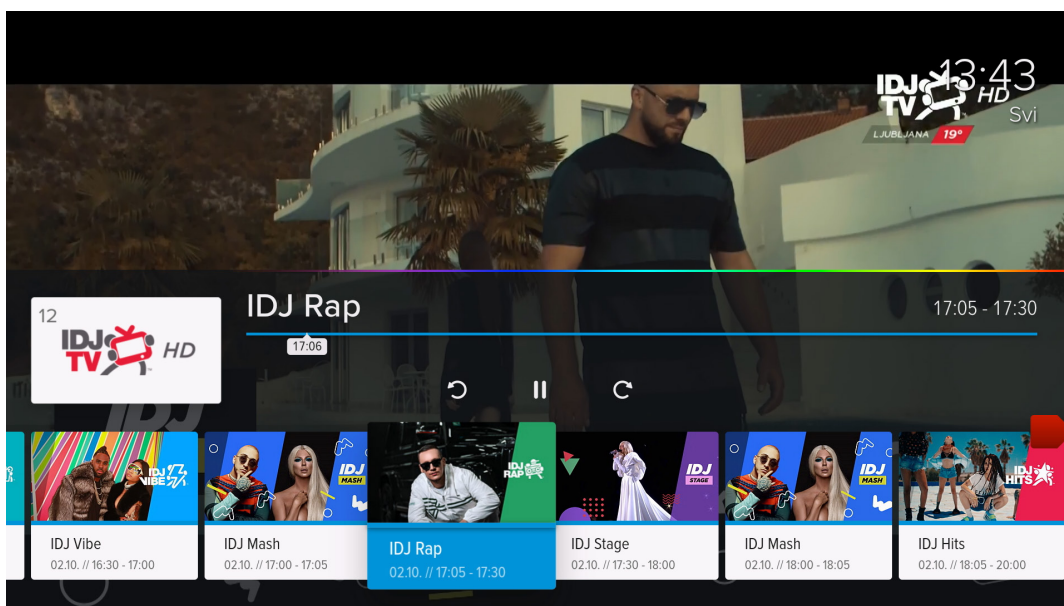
13:43
IDJ TV HD
LJUBLJANA 19°
Svi

12
IDJ TV HD

IDJ Rap
17:05 - 17:30
17:06

IDJ VIBE
IDJ Vibe
02.10. // 16:30 - 17:00

IDJ MASH
IDJ Mash
02.10. // 17:00 - 17:05

IDJ RAP
IDJ Rap
02.10. // 17:05 - 17:30

IDJ STAGE
IDJ Stage
02.10. // 17:30 - 18:00

IDJ MASH
IDJ Mash
02.10. // 18:00 - 18:05

IDJ HITS
IDJ Hits
02.10. // 18:05 - 20:00